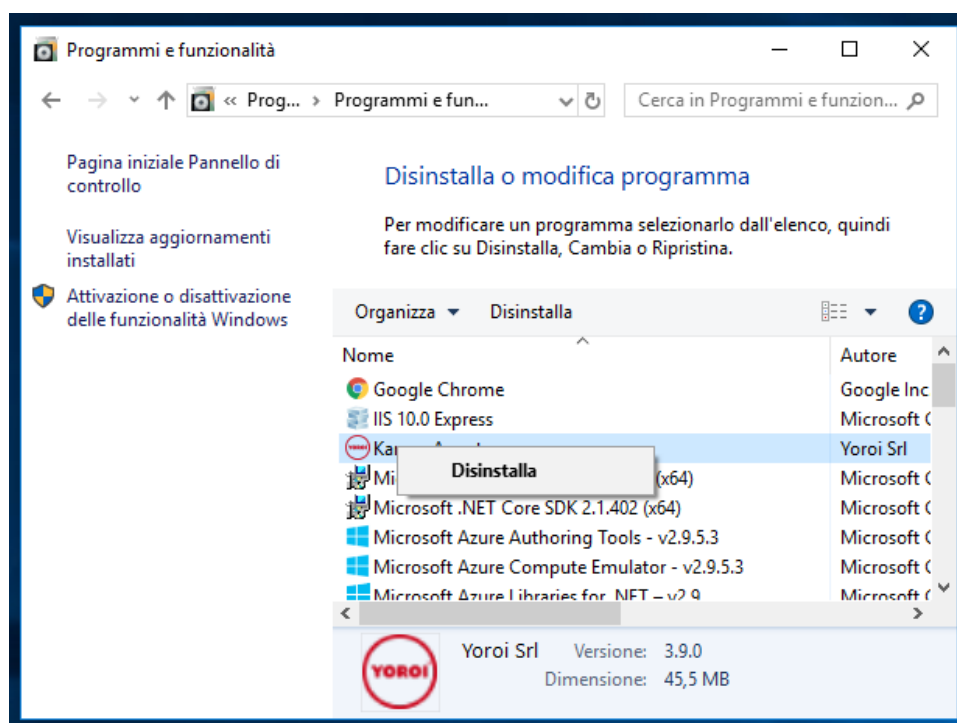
Programmi e funzionalità

« Prog... › Programmi e fun...

Cerca in Programmi e funzion...

Pagina iniziale Pannello di controllo

Visualizza aggiornamenti installati

Attivazione o disattivazione delle funzionalità Windows

Disinstalla o modifica programma

Per modificare un programma selezionarlo dall'elenco, quindi fare clic su Disinstalla, Cambia o Ripristina.

Organizza ▾ Disinstalla

| Nome | Autore |
|---|---|
| Google Chrome | Google Inc |
| IIS 10.0 Express | Microsoft C |
| Ka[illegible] | Yoroi Srl |
| Mi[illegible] (x64) | Microsoft C |
| Microsoft .NET Core SDK 2.1.402 (x64) | Microsoft C |
| Microsoft Azure Authoring Tools - v2.9.5.3 | Microsoft C |
| Microsoft Azure Compute Emulator - v2.9.5.3 | Microsoft C |
| Microsoft Azure Libraries for .NET – v2.9 | Microsoft C |

Disinstalla

YOROI

Yoroi Srl Versione: 3.9.0
Dimensione: 45,5 MB